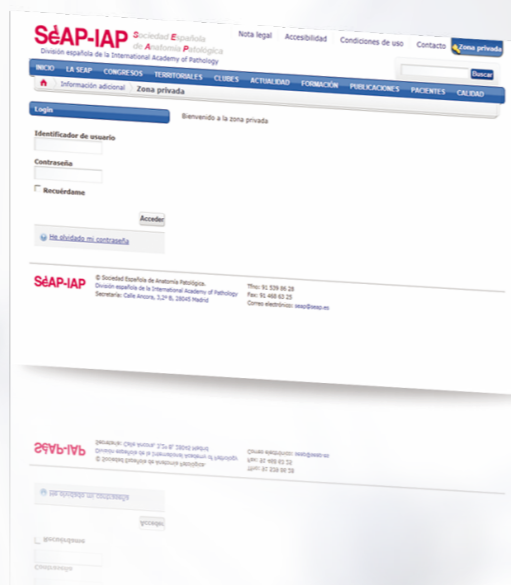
SEAP-IAP Sociedad Española de Anatomía Patológica
División española de la International Academy of Pathology

Nota legal | Accesibilidad | Condiciones de uso | Contacto | Zona privada

Buscar

INICIO | LA SEAP | CONGRESOS | TERRITORIALES | CLUBES | ACTUALIDAD | FORMACIÓN | PUBLICACIONES | PACIENTES | CALIDAD

Información adicional | Zona privada

Login

Bienvenido a la zona privada

Identificador de usuario

Contraseña

Recuérdame

Acceder

He olvidado mi contraseña

SEAP-IAP © Sociedad Española de Anatomía Patológica.
División española de la International Academy of Pathology
Secretaría: Calle Ancora, 3,2º B, 28045 Madrid

Tfno: 91 539 86 28
Fax: 91 468 63 25
Correo electrónico: seap@seap.es